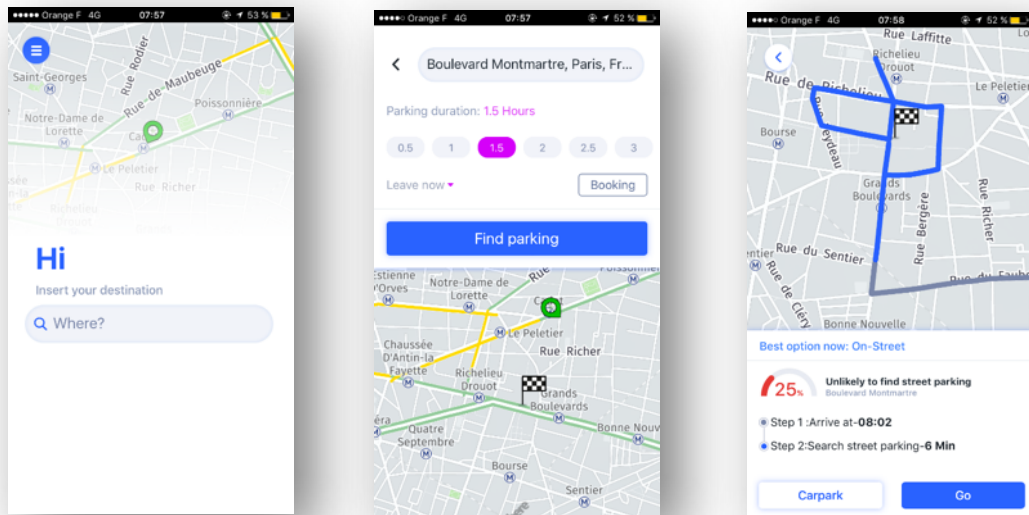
●●●●● Orange F 4G 07:57 53 %

Saint-Georges
Rue Rodier
Rue de Maubeuge
Poissonnière
Notre-Dame de Lorette
Le Peletier
Rue Richer
Richelieu

Hi
Insert your destination
Where?

●●●●○ Orange F 4G 07:57 52 %

Boulevard Montmartre, Paris, Fr...
Parking duration: 1.5 Hours
0.5 1 1.5 2 2.5 3
Leave now ▾
Booking
Find parking

Estienne d'Orves
Notre-Dame de Lorette
Rue
Poissonnière
Le Peletier
Rue Richer
Chaussée D'Antin-la Fayette
Richelieu Drouot
Grands Boulevards
Quatre Septembre
Bonne Nouvelle
Bourse
Sentier

●●●●○ Orange F 4G 07:58 52 %

Rue Laffitte
Richelieu Drouot
Rue de Richelieu
Le Peletier
Bourse
Rue Feydeau
Grands Boulevards
Rue Bergère
Rue Richer
Rue du Sentier
Rue de Cléry
Bonne Nouvelle

Best option now: On-Street
25%
Unlikely to find street parking
Boulevard Montmartre
Step 1 :Arrive at-08:02
Step 2:Search street parking-6 Min
Carpark
Go